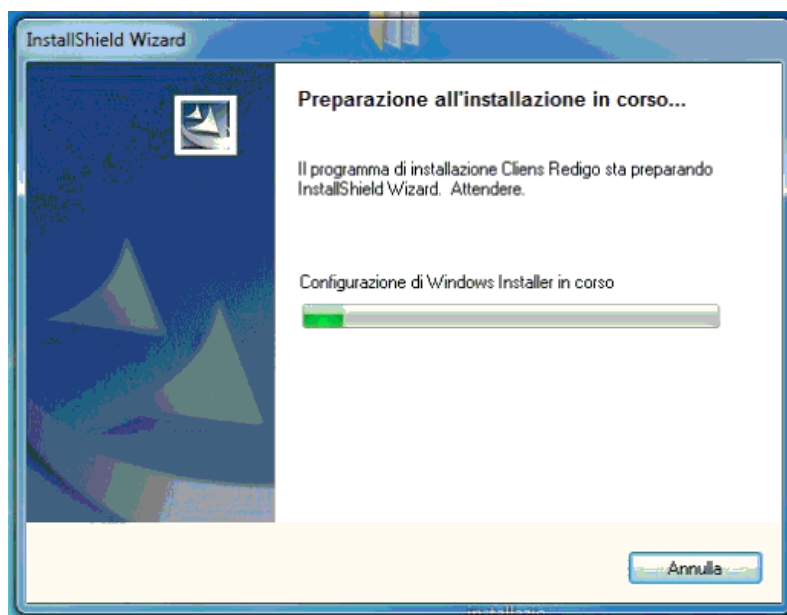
InstallShield Wizard

Preparazione all'installazione in corso...

Il programma di installazione Cliens Redigo sta preparando InstallShield Wizard. Attendere.

Configurazione di Windows Installer in corso

Annulla

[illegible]